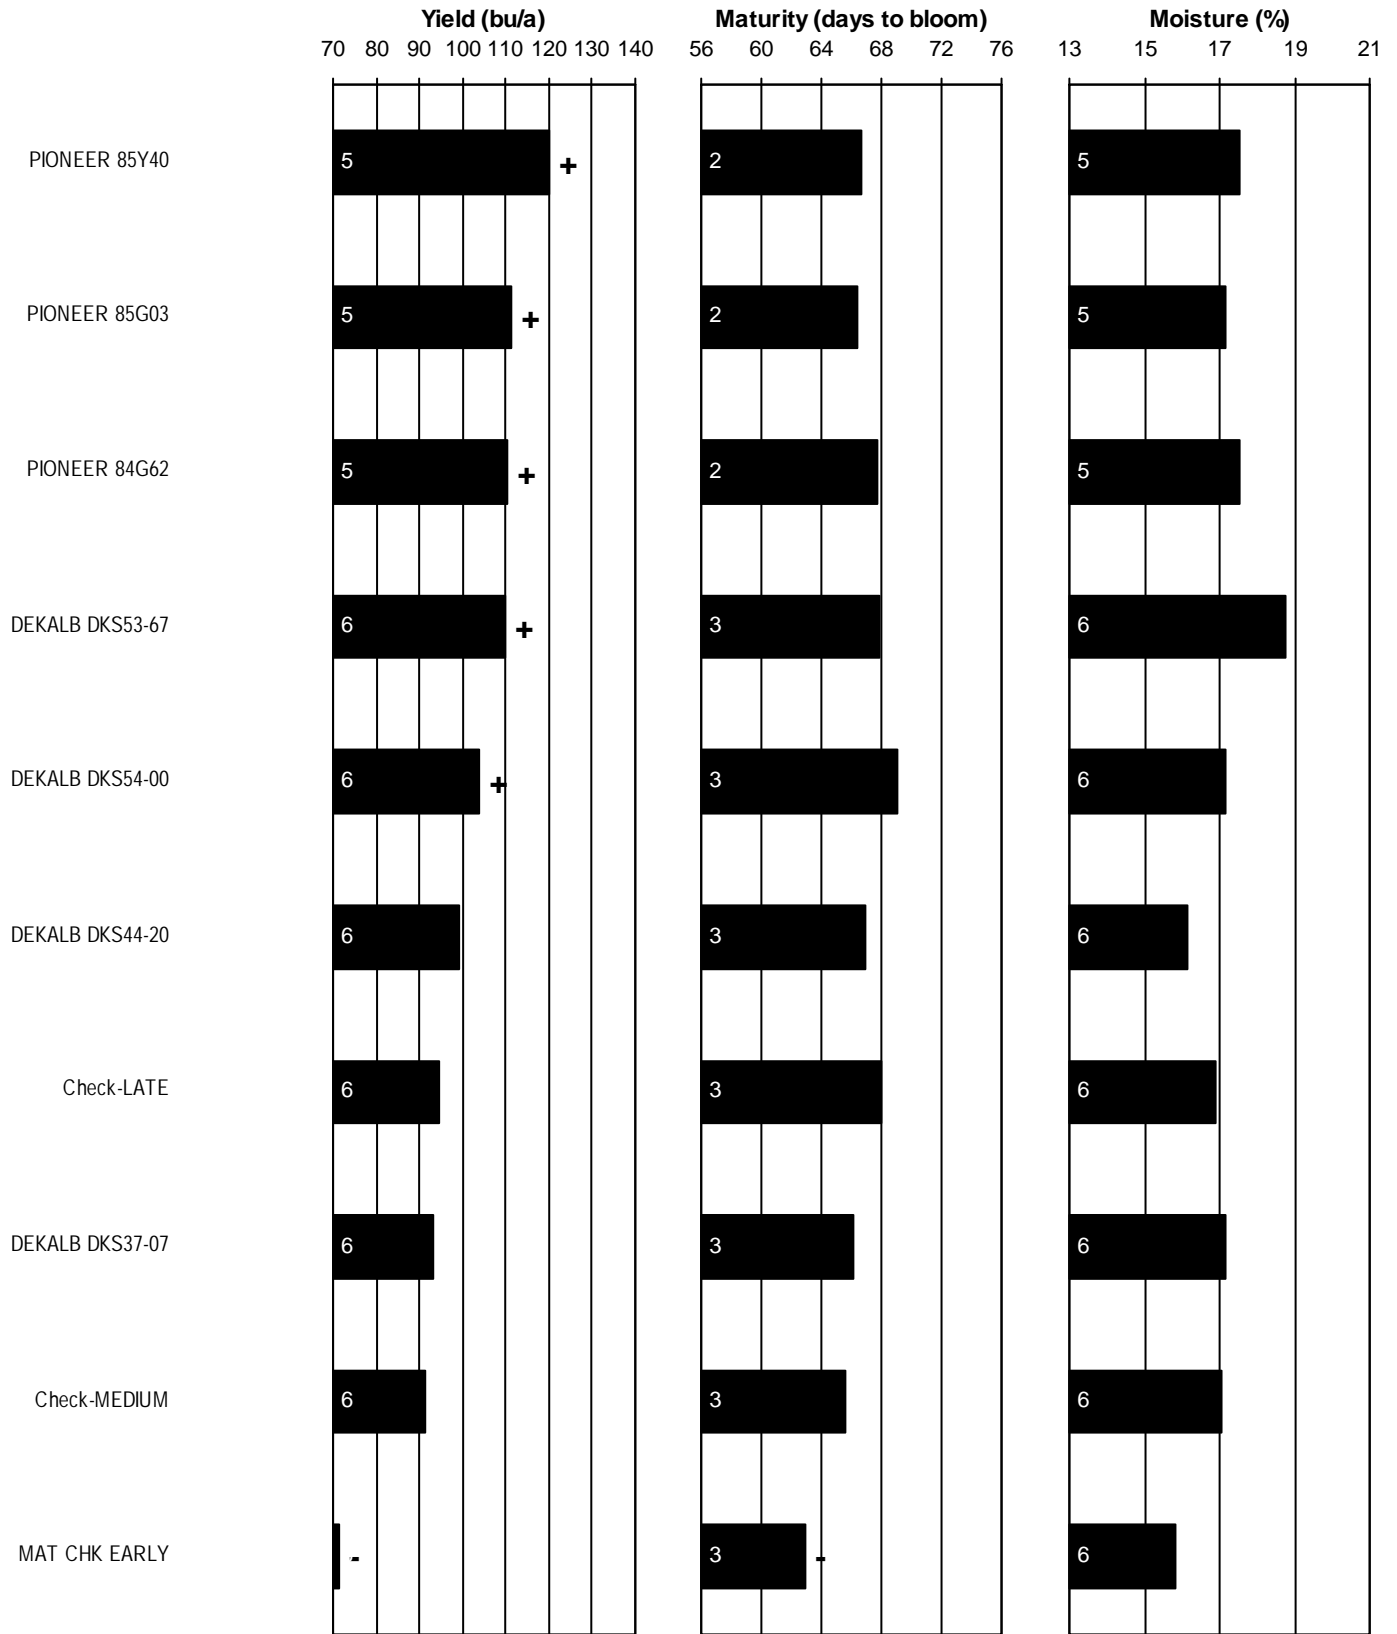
Yield (bu/a)
70 80 90 100 110 120 130 140

Maturity (days to bloom)
56 60 64 68 72 76

Moisture (%)
13 15 17 19 21

PIONEER 85Y40 5 + 2 5

PIONEER 85G03 5 + 2 5

PIONEER 84G62 5 + 2 5

DEKALB DKS53-67 6 + 3 6

DEKALB DKS54-00 6 + 3 6

DEKALB DKS44-20 6 3 6

Check-LATE 6 3 6

DEKALB DKS37-07 6 3 6

Check-MEDIUM 6 3 6

MAT CHK EARLY - 3 - 6